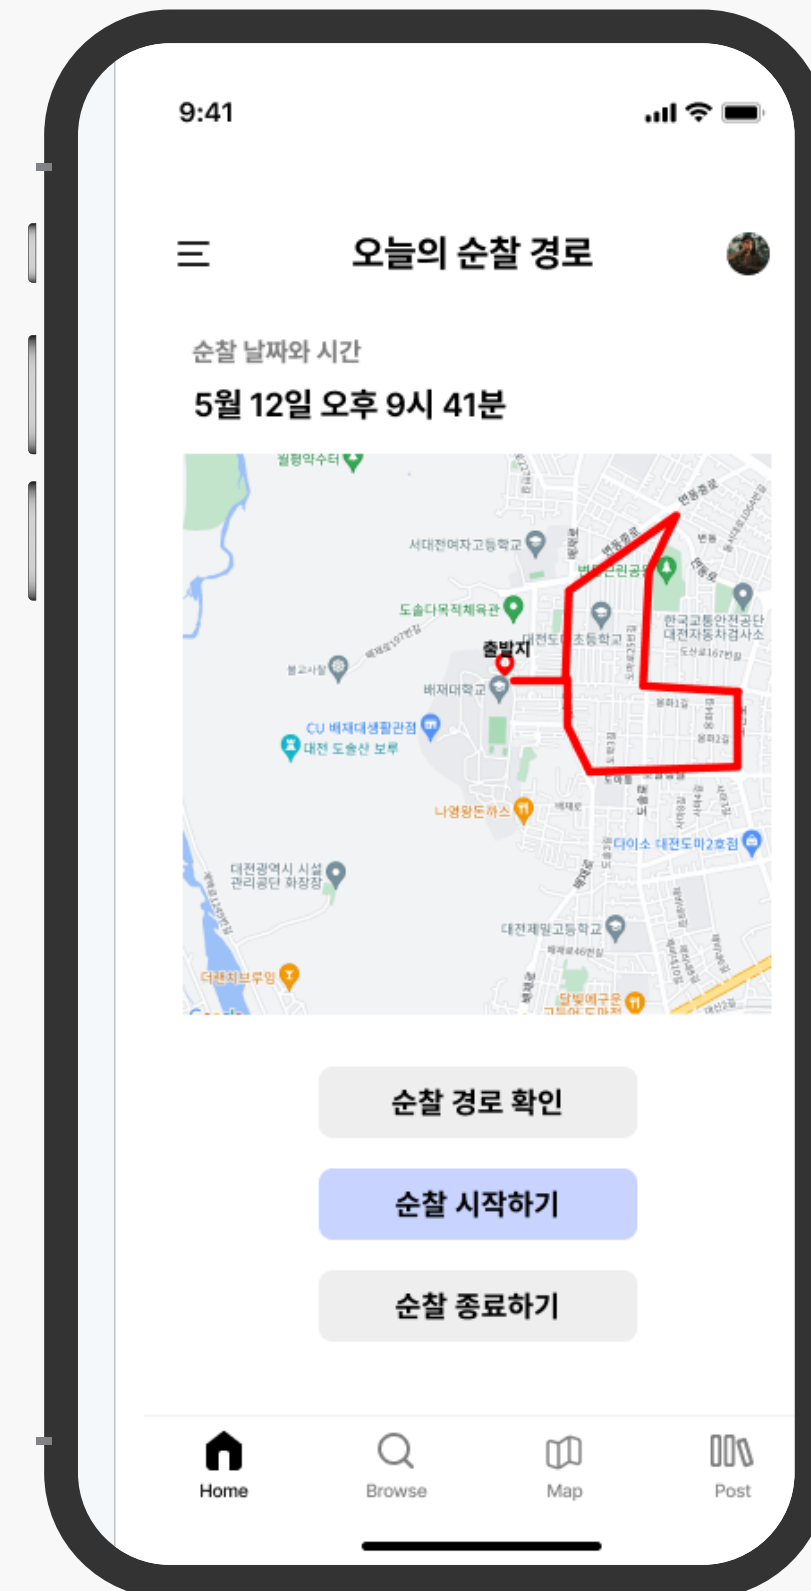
9:41

오늘의 순찰 경로

순찰 날짜와 시간

5월 12일 오후 9시 41분

월평약수터
서대전여자고등학교
도솔다목적체육관
변동근린공원
한국교통안전공단 대전자동차검사소
대전도마초등학교
출발지
배재대학교
CU 배재대생활관점
대전 도솔산 보루
나영왕돈까스
다이소 대전도마2호점
대전광역시 시설관리공단 화장장
대전제일고등학교
더캔치브루잉

순찰 경로 확인

순찰 시작하기

순찰 종료하기

Home
Browse
Map
Post